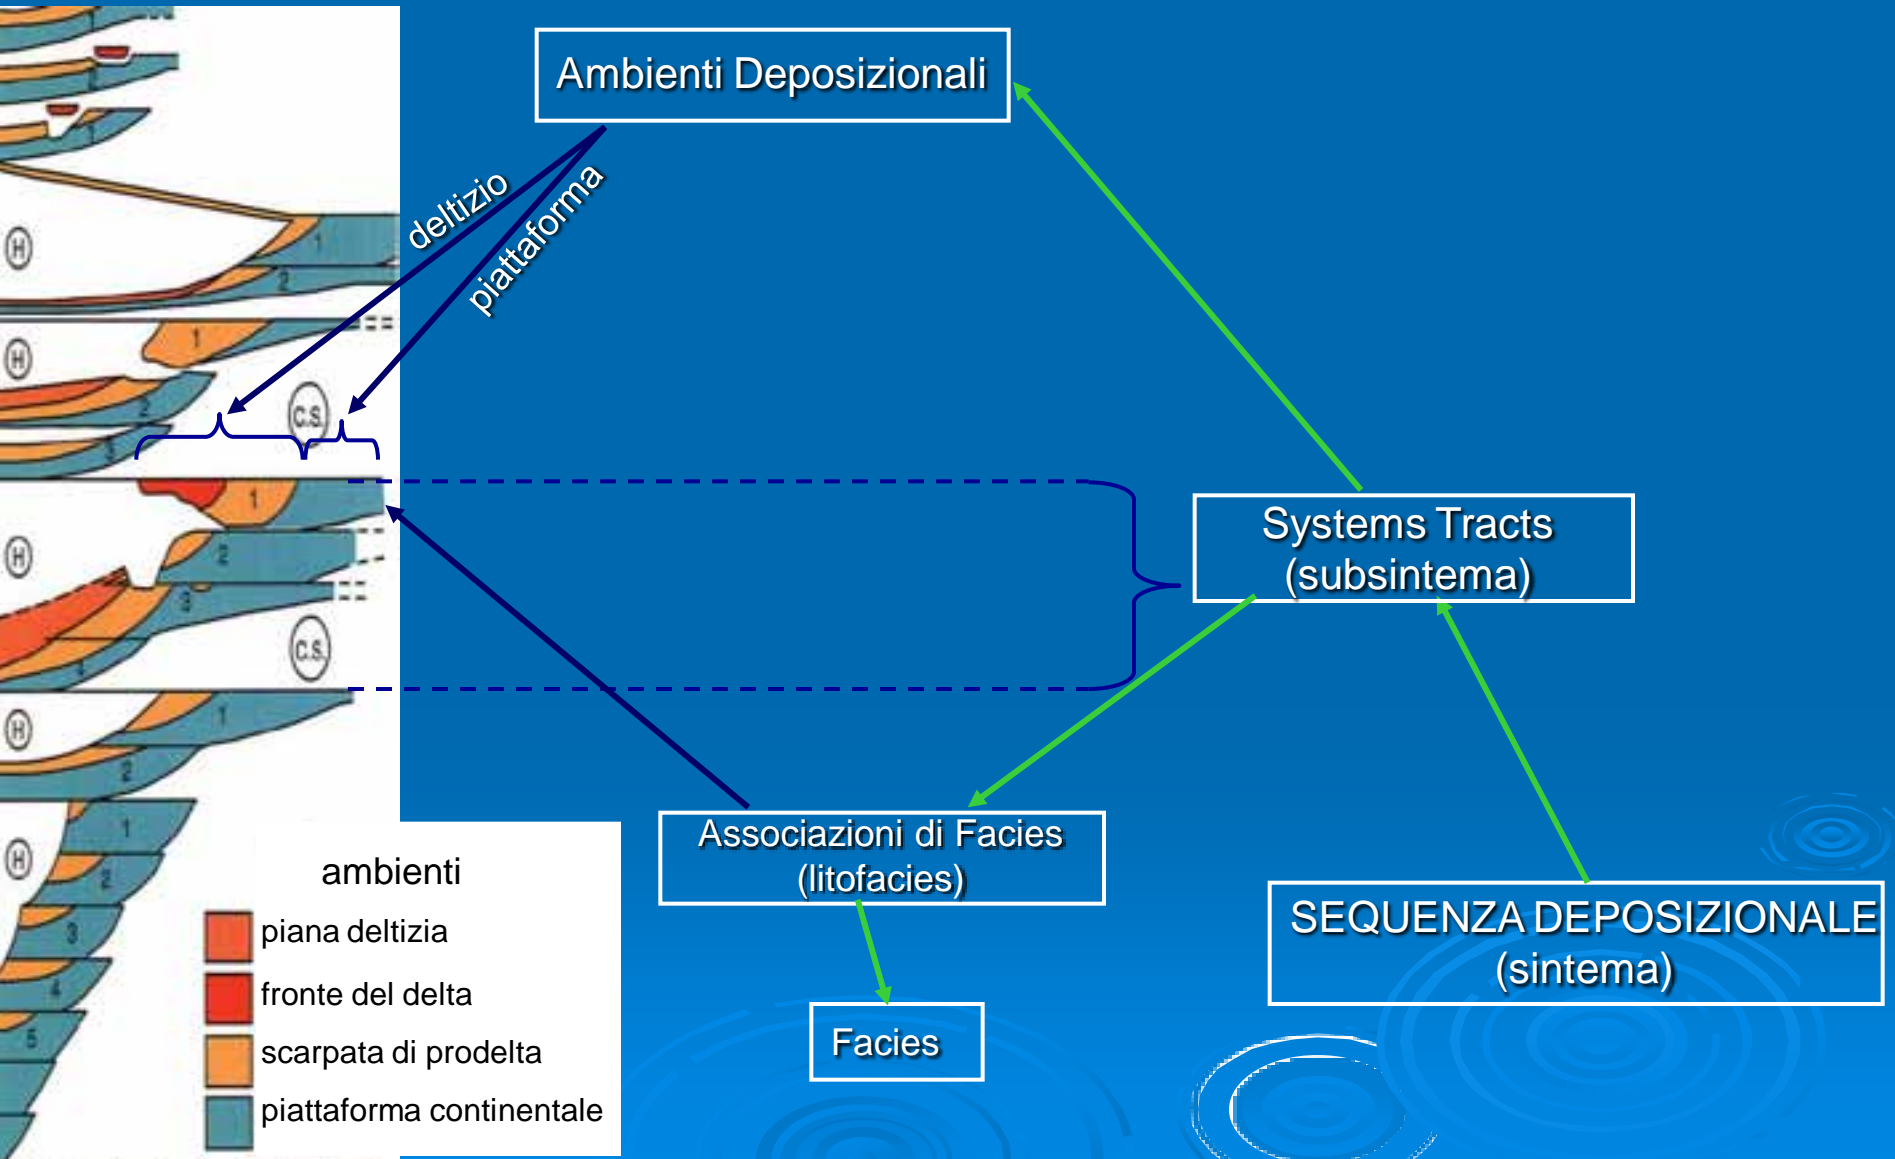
Ambienti Deposizionali

deltizio

piattaforma

H

1

2

1

C.S.

2

3

1

2

3

C.S.

1

2

1

2

3

4

5

Systems Tracts
(subsintema)

Associazioni di Facies
(litofacies)

Facies

SEQUENZA DEPOSIZIONALE
(sintema)

ambienti
piana deltizia
fronte del delta
scarpata di prodelta
piattaforma continentale